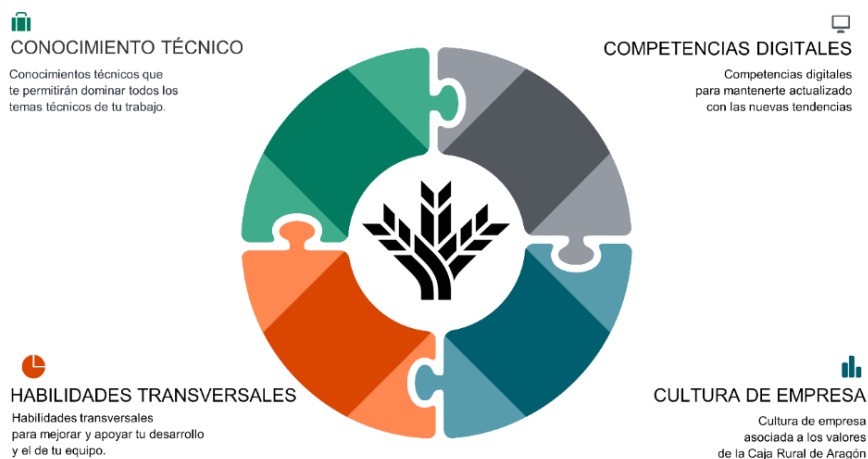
CONOCIMIENTO TÉCNICO

Conocimientos técnicos que te permitirán dominar todos los temas técnicos de tu trabajo.

COMPETENCIAS DIGITALES

Competencias digitales para mantenerte actualizado con las nuevas tendencias

HABILIDADES TRANSVERSALES

Habilidades transversales para mejorar y apoyar tu desarrollo y el de tu equipo.

CULTURA DE EMPRESA

Cultura de empresa asociada a los valores de la Caja Rural de Aragón